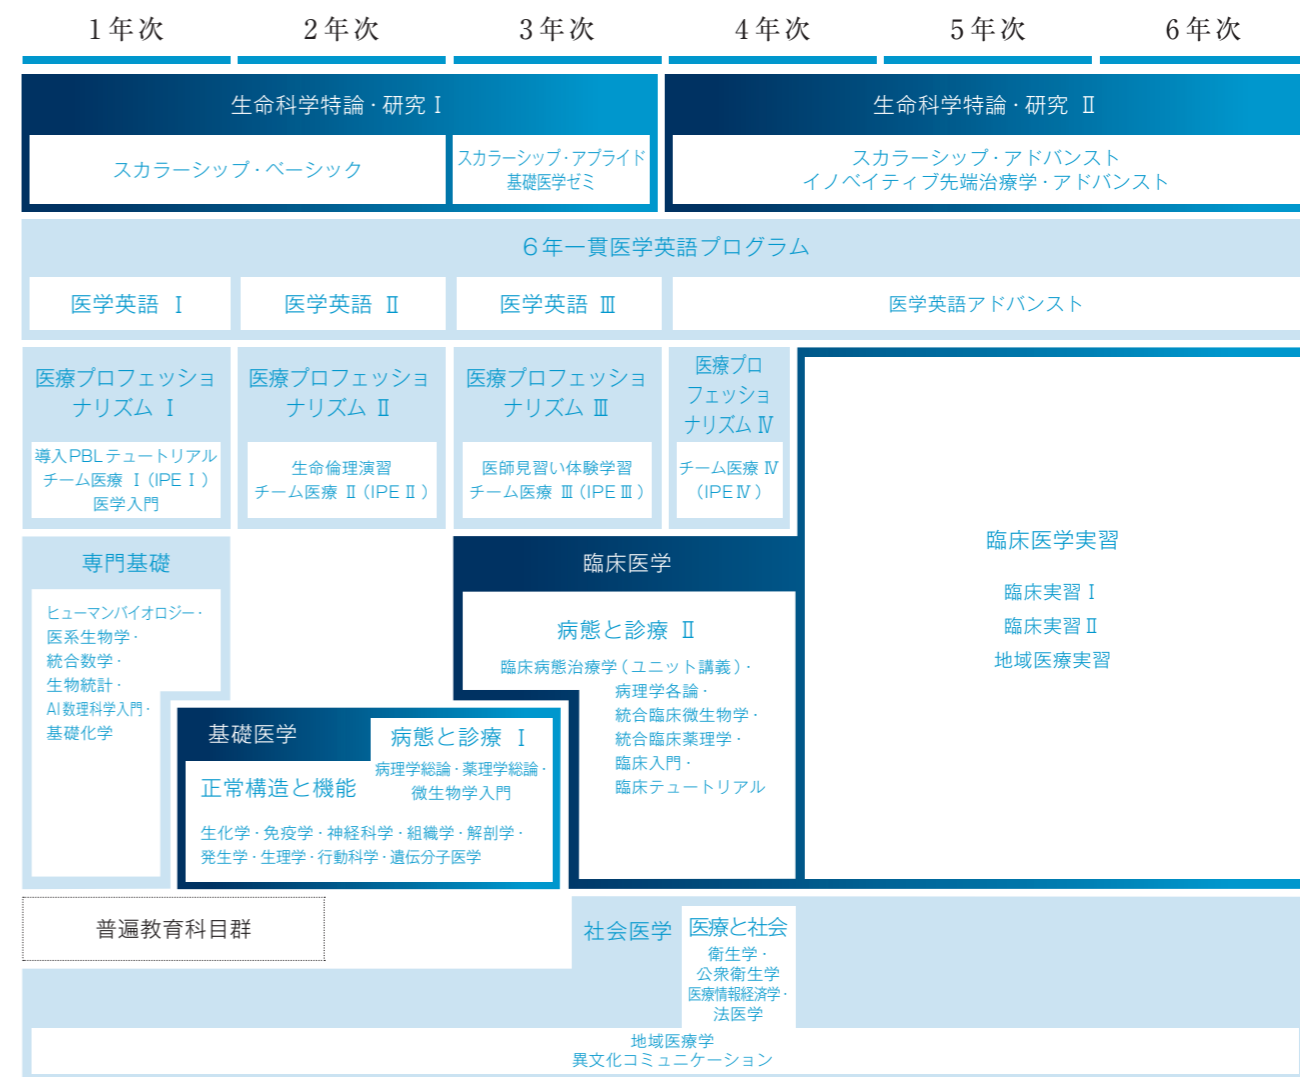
１年次　２年次　３年次　４年次　５年次　６年次

生命科学特論・研究Ⅰ

スカラーシップ・ベーシック

スカラーシップ・アプライド
基礎医学ゼミ

生命科学特論・研究 Ⅱ

スカラーシップ・アドバンスト
イノベイティブ先端治療学・アドバンスト

６年一貫医学英語プログラム

医学英語 Ⅰ

医学英語 Ⅱ

医学英語 Ⅲ

医学英語アドバンスト

医療プロフェッショナリズム Ⅰ

導入PBLテュートリアル
チーム医療 Ⅰ（IPE Ⅰ）
医学入門

医療プロフェッショナリズム Ⅱ

生命倫理演習
チーム医療 Ⅱ（IPE Ⅱ）

医療プロフェッショナリズム Ⅲ

医師見習い体験学習
チーム医療 Ⅲ（IPE Ⅲ）

医療プロフェッショナリズム Ⅳ

チーム医療 Ⅳ
（IPE Ⅳ）

臨床医学実習

臨床実習 Ⅰ
臨床実習 Ⅱ
地域医療実習

専門基礎

ヒューマンバイオロジー・
医系生物学・
統合数学・
生物統計・
AI数理科学入門・
基礎化学

臨床医学

病態と診療 Ⅱ

臨床病態治療学（ユニット講義）・
病理学各論・
統合臨床微生物学・
統合臨床薬理学・
臨床入門・
臨床テュートリアル

基礎医学

病態と診療 Ⅰ

病理学総論・薬理学総論・
微生物学入門

正常構造と機能

生化学・免疫学・神経科学・組織学・解剖学・
発生学・生理学・行動科学・遺伝分子医学

普遍教育科目群

社会医学

医療と社会

衛生学・
公衆衛生学・
医療情報経済学・
法医学

地域医療学
異文化コミュニケーション